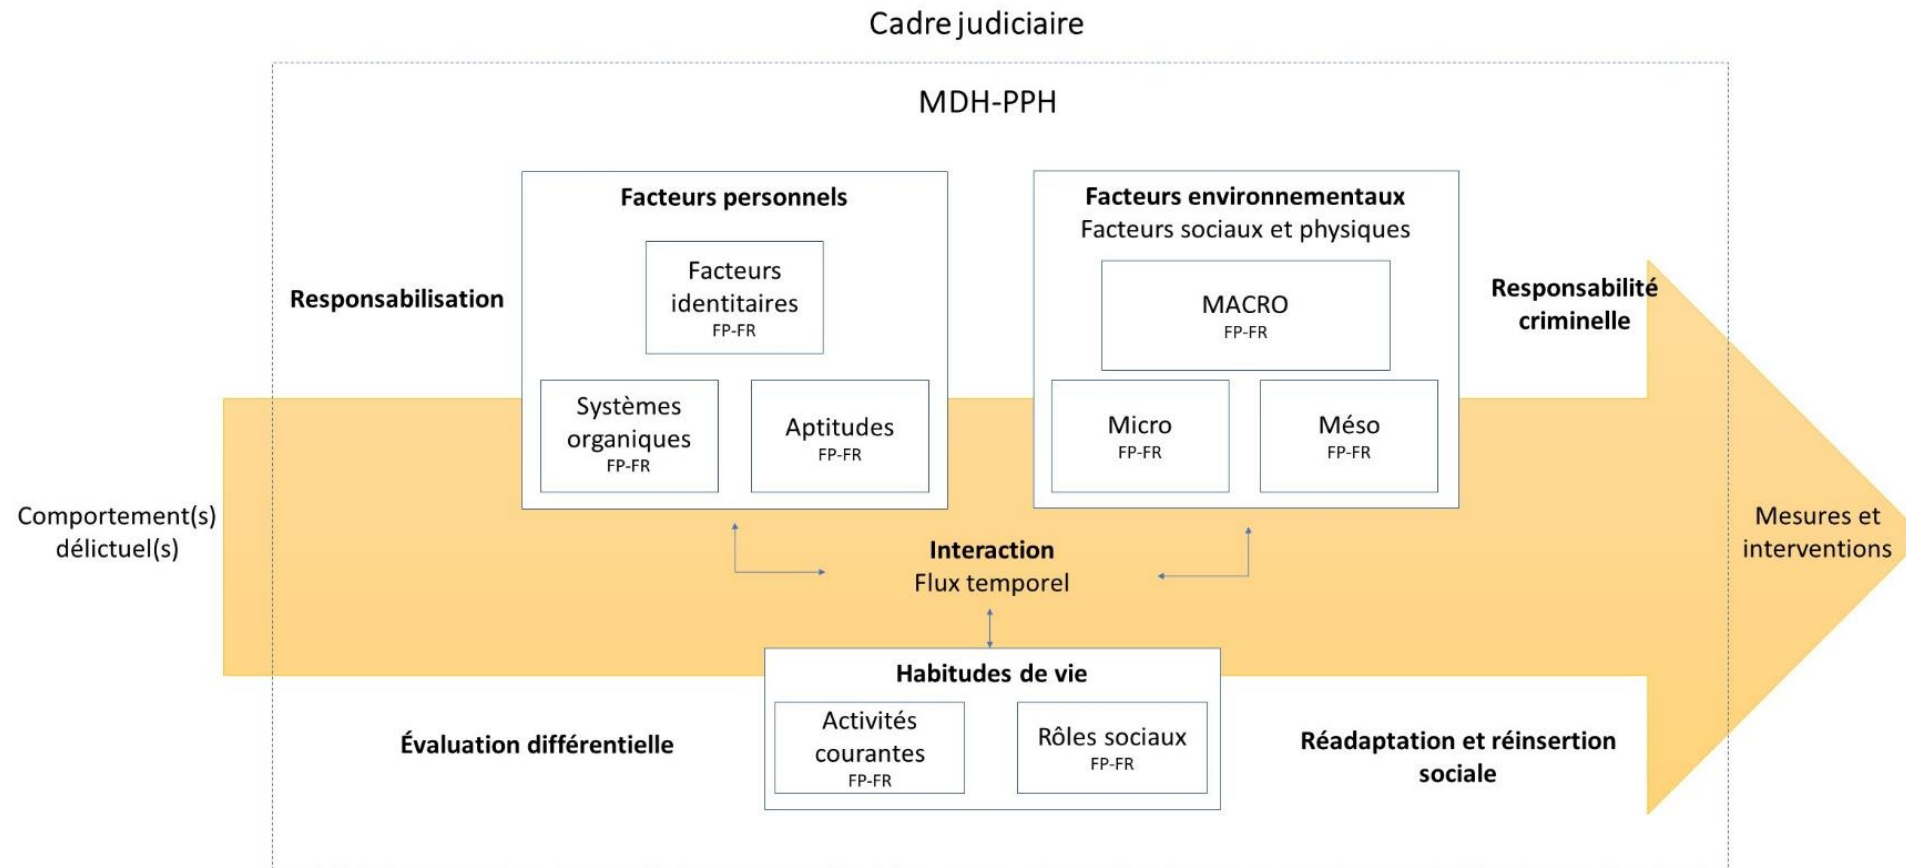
Cadre judiciaire

MDH-PPH

Comportement(s) délictuel(s)

Responsabilisation

Facteurs personnels

Facteurs identitaires
FP-FR

Systèmes organiques
FP-FR

Aptitudes
FP-FR

Facteurs environnementaux
Facteurs sociaux et physiques

MACRO
FP-FR

Micro
FP-FR

Méso
FP-FR

Responsabilité criminelle

Mesures et interventions

Interaction
Flux temporel

Habitudes de vie

Activités courantes
FP-FR

Rôles sociaux
FP-FR

Évaluation différentielle

Réadaptation et réinsertion sociale